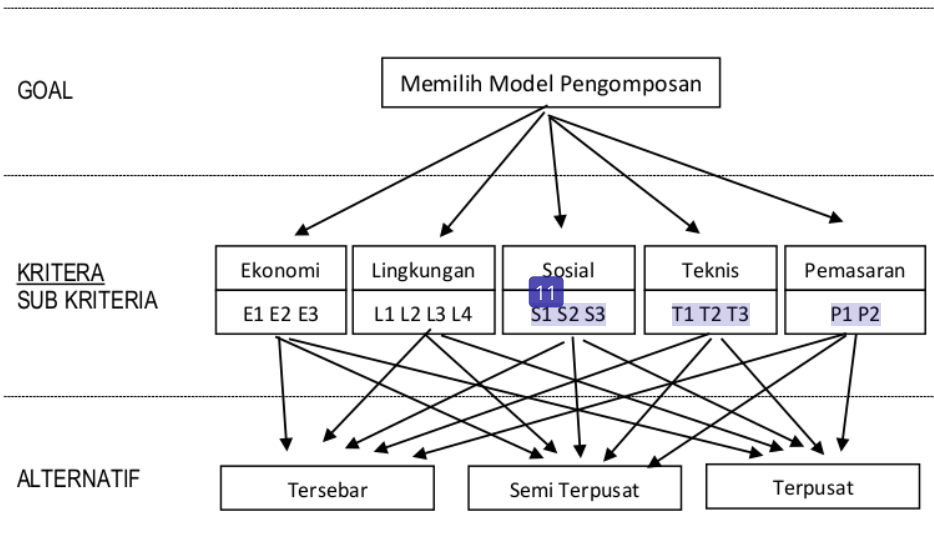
GOAL

Memilih Model Pengomposan

KRITERA
SUB KRITERIA

| Ekonomi | Lingkungan | Sosial | Teknis | Pemasaran |
|---|---|---|---|---|
| E1 E2 E3 | L1 L2 L3 L4 | S1 S2 S3 | T1 T2 T3 | P1 P2 |

11

ALTERNATIF

Tersebar

Semi Terpusat

Terpusat